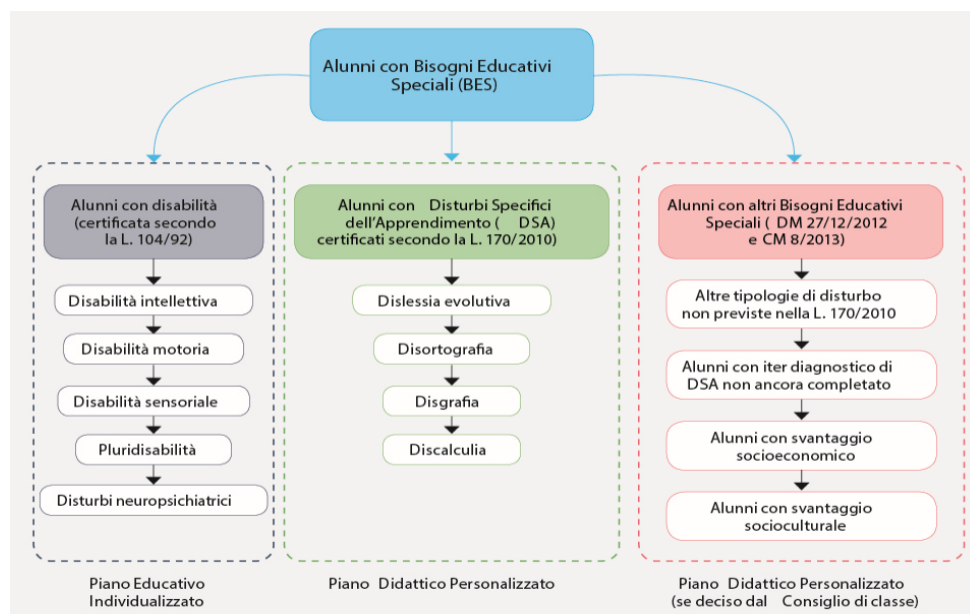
Alunni con Bisogni Educativi Speciali (BES)

Alunni con disabilità (certificata secondo la L. 104/92)

Disabilità intellettiva

Disabilità motoria

Disabilità sensoriale

Pluridisabilità

Disturbi neuropsichiatrici

Piano Educativo Individualizzato

Alunni con Disturbi Specifici dell'Apprendimento ( DSA) certificati secondo la L. 170/2010)

Dislessia evolutiva

Disortografia

Disgrafia

Discalculia

Piano Didattico Personalizzato

Alunni con altri Bisogni Educativi Speciali ( DM 27/12/2012 e CM 8/2013)

Altre tipologie di disturbo non previste nella L. 170/2010

Alunni con iter diagnostico di DSA non ancora completato

Alunni con svantaggio socioeconomico

Alunni con svantaggio socioculturale

Piano Didattico Personalizzato (se deciso dal Consiglio di classe)